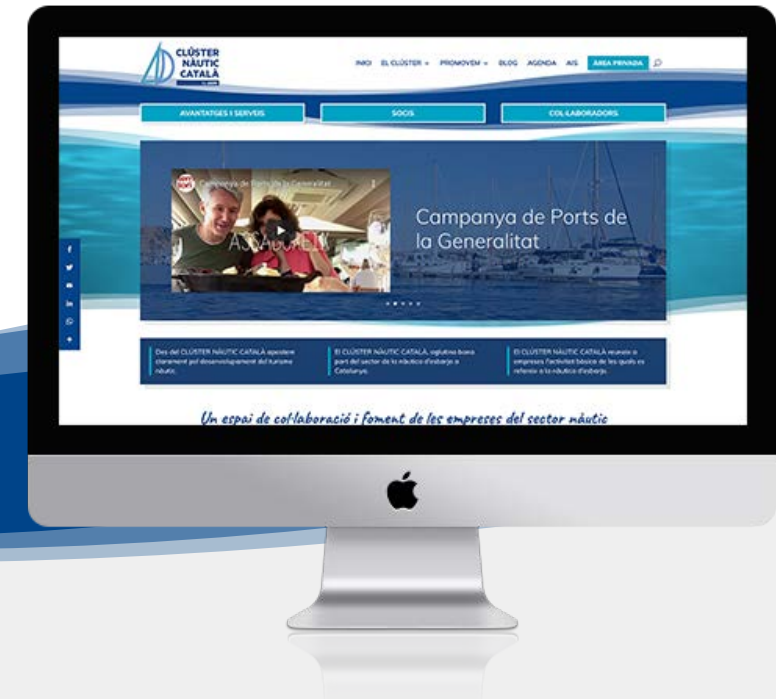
CLÚSTER NÀUTIC CATALÀ

INICI EL CLÚSTER PROMOVEM BLOG AGENDA AIS ÀREA PRIVADA

AVANTATGES I SERVEIS SOCIS COL·LABORADORS

Campanya de Ports de la Generalitat

Campanya de Ports de la Generalitat

Des del CLÚSTER NÀUTIC CATALÀ apostem clarament pel desenvolupament del turisme nàutic.

El CLÚSTER NÀUTIC CATALÀ, aglutina bona part del sector de la nàutica d'esbarjo a Catalunya.

El CLÚSTER NÀUTIC CATALÀ reuneix a empreses l'activitat bàsica de les quals es refereix a la nàutica d'esbarjo.

Un espai de col·laboració i foment de les empreses del sector nàutic